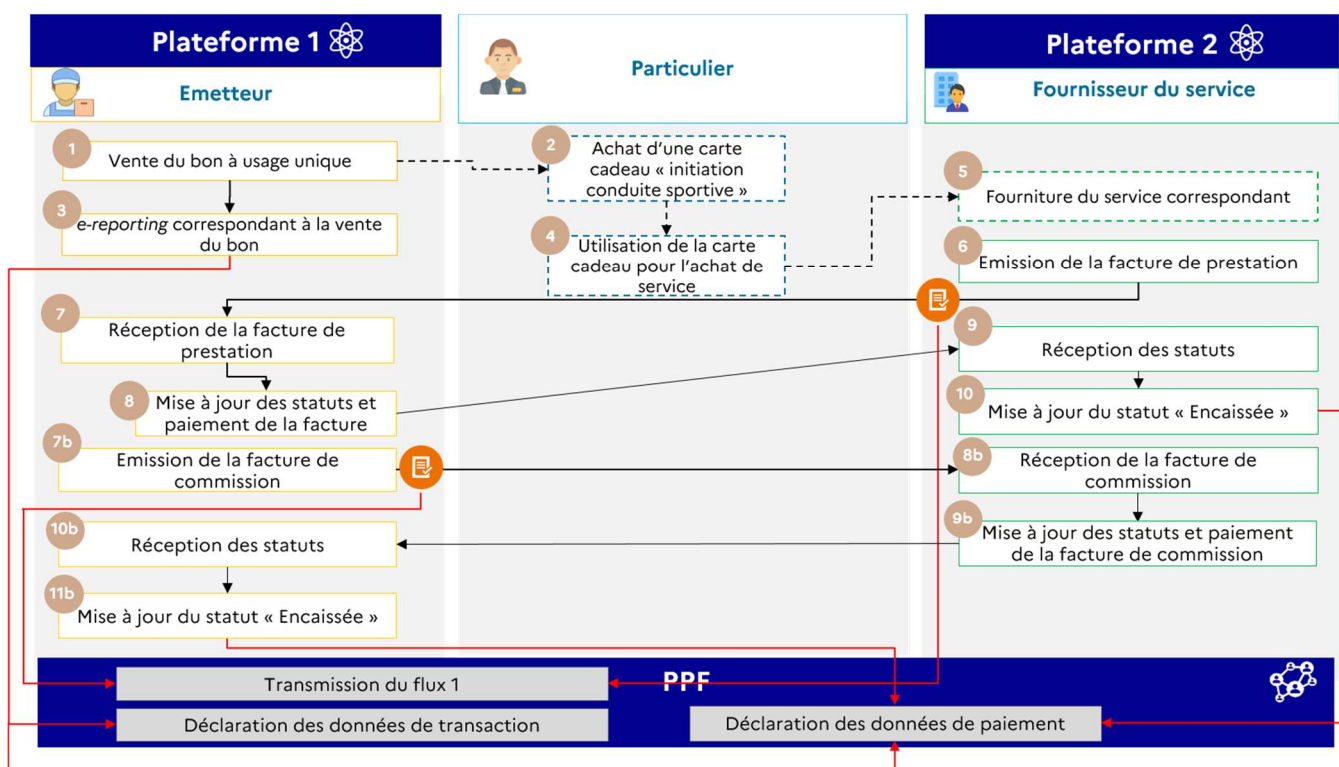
Plateforme 1

Emetteur

Particulier

Plateforme 2

Fournisseur du service

1 Vente du bon à usage unique

2 Achat d'une carte cadeau « initiation conduite sportive »

3 *e-reporting* correspondant à la vente du bon

4 Utilisation de la carte cadeau pour l'achat de service

5 Fourniture du service correspondant

6 Emission de la facture de prestation

7 Réception de la facture de prestation

8 Mise à jour des statuts et paiement de la facture

9 Réception des statuts

10 Mise à jour du statut « Encaissée »

7b Emission de la facture de commission

8b Réception de la facture de commission

9b Mise à jour des statuts et paiement de la facture de commission

10b Réception des statuts

11b Mise à jour du statut « Encaissée »

PPF

Transmission du flux 1

Déclaration des données de transaction

Déclaration des données de paiement